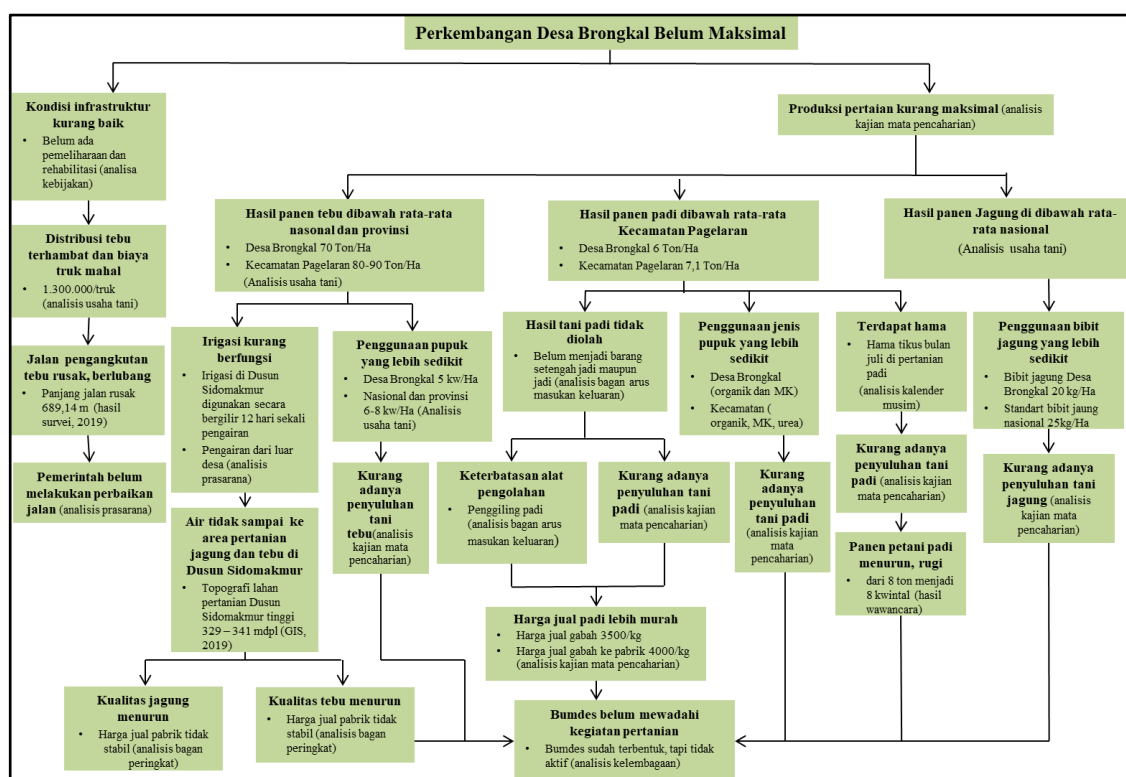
Perkembangan Desa Brongkal Belum Maksimal

Kondisi infrastruktur kurang baik
- Belum ada pemeliharaan dan rehabilitasi (analisa kebijakan)

Distribusi tebu terhambat dan biaya truk mahal
- 1.300.000/truk (analisis usaha tani)

Jalan pengangkutan tebu rusak, berlubang
- Panjang jalan rusak 689,14 m (hasil survei, 2019)

Pemerintah belum melakukan perbaikan jalan (analisis prasarana)

Produksi pertaian kurang maksimal (analisis kajian mata pencaharian)

Hasil panen tebu dibawah rata-rata nasonal dan provinsi
- Desa Brongkal 70 Ton/Ha
- Kecamatan Pagelaran 80-90 Ton/Ha
(Analisis usaha tani)

Hasil panen padi dibawah rata-rata Kecamatan Pagelaran
- Desa Brongkal 6 Ton/Ha
- Kecamatan Pagelaran 7,1 Ton/Ha

Hasil panen Jagung di dibawah rata-rata nasional
(Analisis usaha tani)

Irigasi kurang berfungsi
- Irigasi di Dusun Sidomakmur digunakan secara bergilir 12 hari sekali pengairan
- Pengairan dari luar desa (analisis prasarana)

Penggunaan pupuk yang lebih sedikit
- Desa Brongkal 5 kw/Ha
- Nasional dan provinsi 6-8 kw/Ha (Analisis usaha tani)

Hasil tani padi tidak diolah
- Belum menjadi barang setengah jadi maupun jadi (analisis bagan arus masukan keluaran)

Penggunaan jenis pupuk yang lebih sedikit
- Desa Brongkal (organik dan MK)
- Kecamatan ( organik, MK, urea)

Terdapat hama
- Hama tikus bulan juli di pertanian padi
(analisis kalender musim)

Penggunaan bibit jagung yang lebih sedikit
- Bibit jagung Desa Brongkal 20 kg/Ha
- Standart bibit jaung nasional 25kg/Ha

Air tidak sampai ke area pertanian jagung dan tebu di Dusun Sidomakmur
- Topografi lahan pertanian Dusun Sidomakmur tinggi 329 – 341 mdpl (GIS, 2019)

Kurang adanya penyuluhan tani tebu(analisis kajian mata pencaharian)

Keterbatasan alat pengolahan
- Penggiling padi (analisis bagan arus masukan keluaran)

Kurang adanya penyuluhan tani padi (analisis kajian mata pencaharian)

Kurang adanya penyuluhan tani padi (analisis kajian mata pencaharian)

Kurang adanya penyuluhan tani padi (analisis kajian mata pencaharian)

Kurang adanya penyuluhan tani jagung (analisis kajian mata pencaharian)

Panen petani padi menurun, rugi
- dari 8 ton menjadi 8 kwintal (hasil wawancara)

Harga jual padi lebih murah
- Harga jual gabah 3500/kg
- Harga jual gabah ke pabrik 4000/kg (analisis kajian mata pencaharian)

Kualitas jagung menurun
- Harga jual pabrik tidak stabil (analisis bagan peringkat)

Kualitas tebu menurun
- Harga jual pabrik tidak stabil (analisis bagan peringkat)

Bumdes belum mewadahi kegiatan pertanian
- Bumdes sudah terbentuk, tapi tidak aktif (analisis kelembagaan)